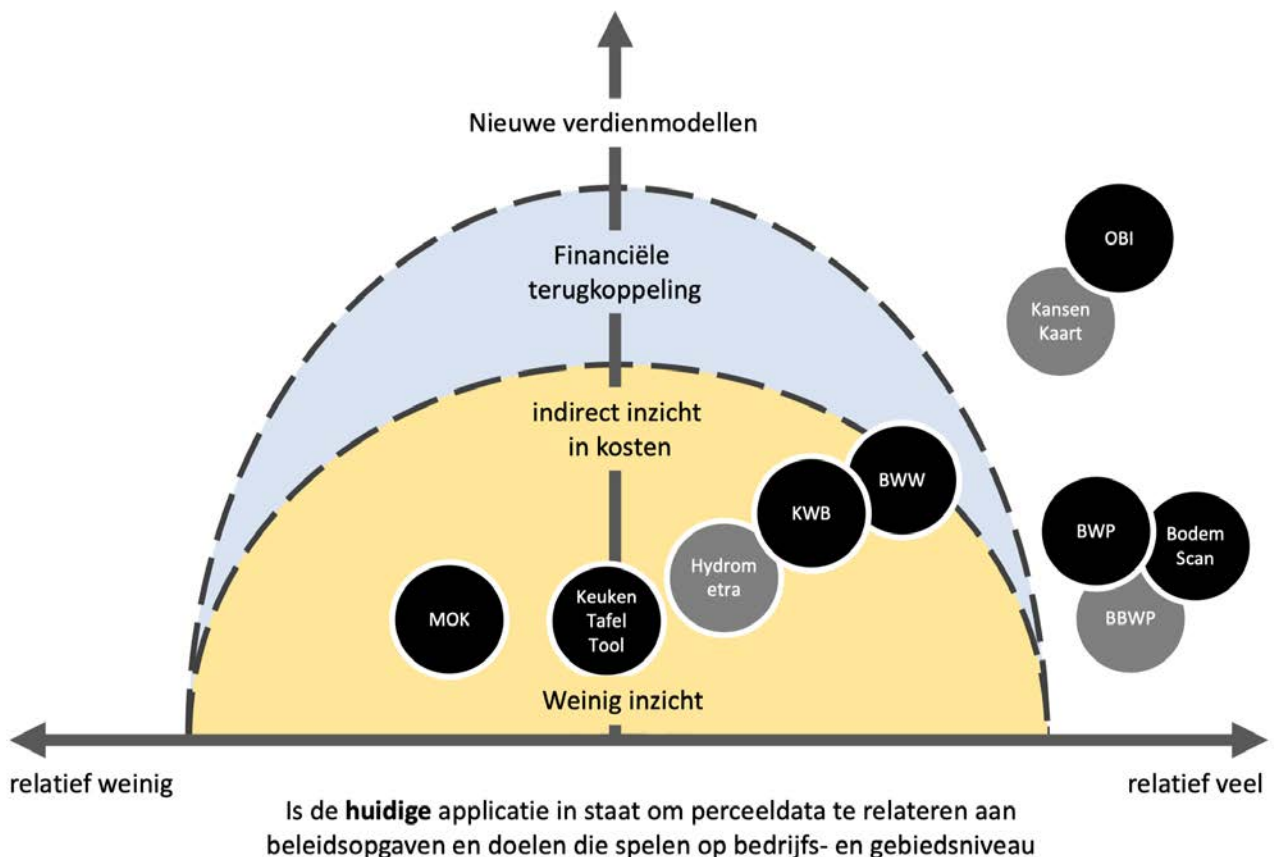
Nieuwe verdienmodellen

Financiële terugkoppeling

indirect inzicht in kosten

Weinig inzicht

OBI

Kansen Kaart

BWW

KWB

Hydrom etra

BWP

Bodem Scan

BBWP

MOK

Keuken Tafel Tool

relatief weinig

relatief veel

Is de **huidige** applicatie in staat om perceeldata te relateren aan beleidsopgaven en doelen die spelen op bedrijfs- en gebiedsniveau